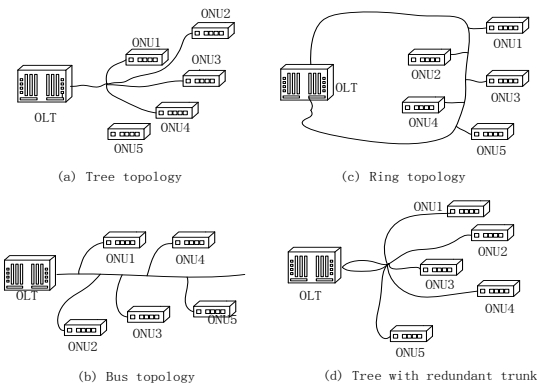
ONU2
ONU1
ONU3
OLT
ONU4
ONU5
(a) Tree topology

ONU1
ONU2
OLT
ONU3
ONU4
ONU5
(c) Ring topology

ONU1
ONU4
OLT
ONU5
ONU2
ONU3
(b) Bus topology

ONU1
ONU2
OLT
ONU3
ONU4
ONU5
(d) Tree with redundant trunk